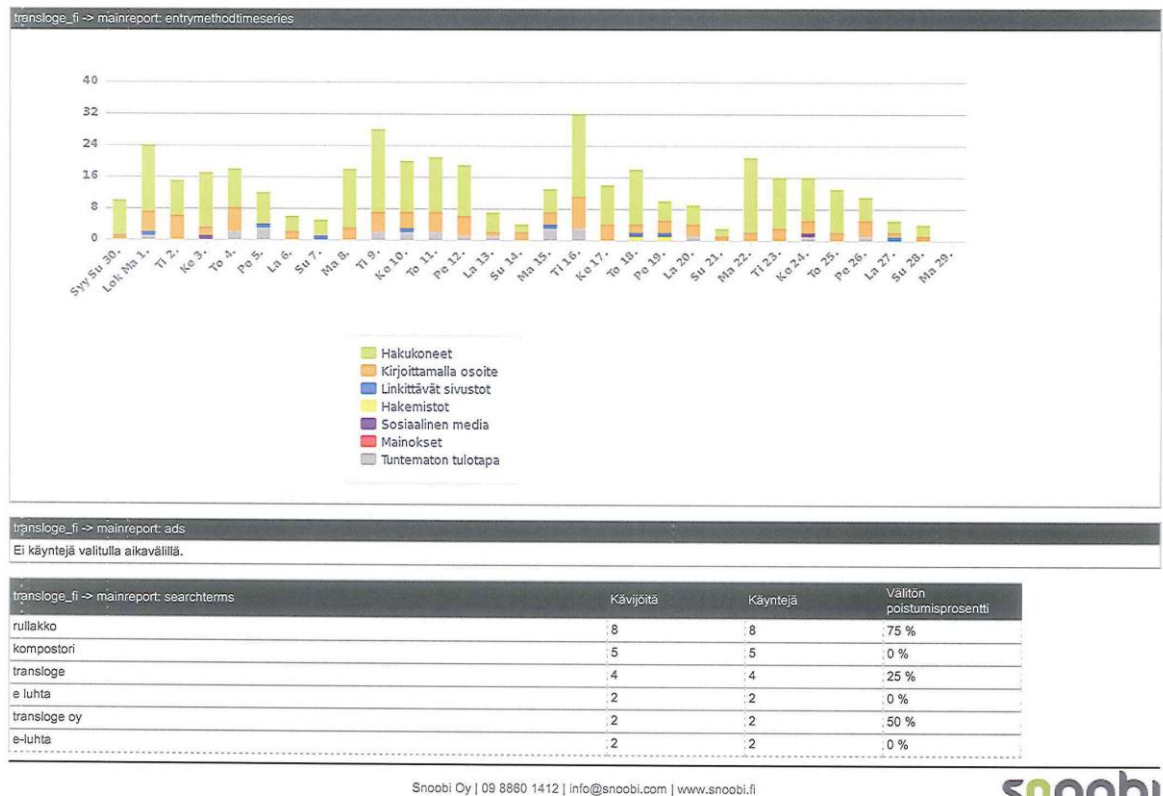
transloge_fi -> mainreport: entrymethodtimeseries

40
32
24
16
8
0

Syy Su 30. Lok Ma 1. Ti 2. Ke 3. To 4. Pe 5. La 6. Su 7. Ma 8. Ti 9. Ke 10. To 11. Pe 12. La 13. Su 14. Ma 15. Ti 16. Ke 17. To 18. Pe 19. La 20. Su 21. Ma 22. Ti 23. Ke 24. To 25. Pe 26. La 27. Su 28. Ma 29.

Hakukoneet
Kirjoittamalla osoite
Linkittävät sivustot
Hakemistot
Sosiaalinen media
Mainokset
Tuntematon tulotapa

transloge_fi -> mainreport: ads
Ei käyntejä valitulla aikavälillä.

| transloge_fi -> mainreport: searchterms | Kävijöitä | Käyntejä | Välitön poistumisprosentti |
|---|---|---|---|
| rullakko | 8 | 8 | 75 % |
| kompostori | 5 | 5 | 0 % |
| transloge | 4 | 4 | 25 % |
| e luhta | 2 | 2 | 0 % |
| transloge oy | 2 | 2 | 50 % |
| e-luhta | 2 | 2 | 0 % |

Snoobi Oy | 09 8860 1412 | info@snoobi.com | www.snoobi.fi

snoobi